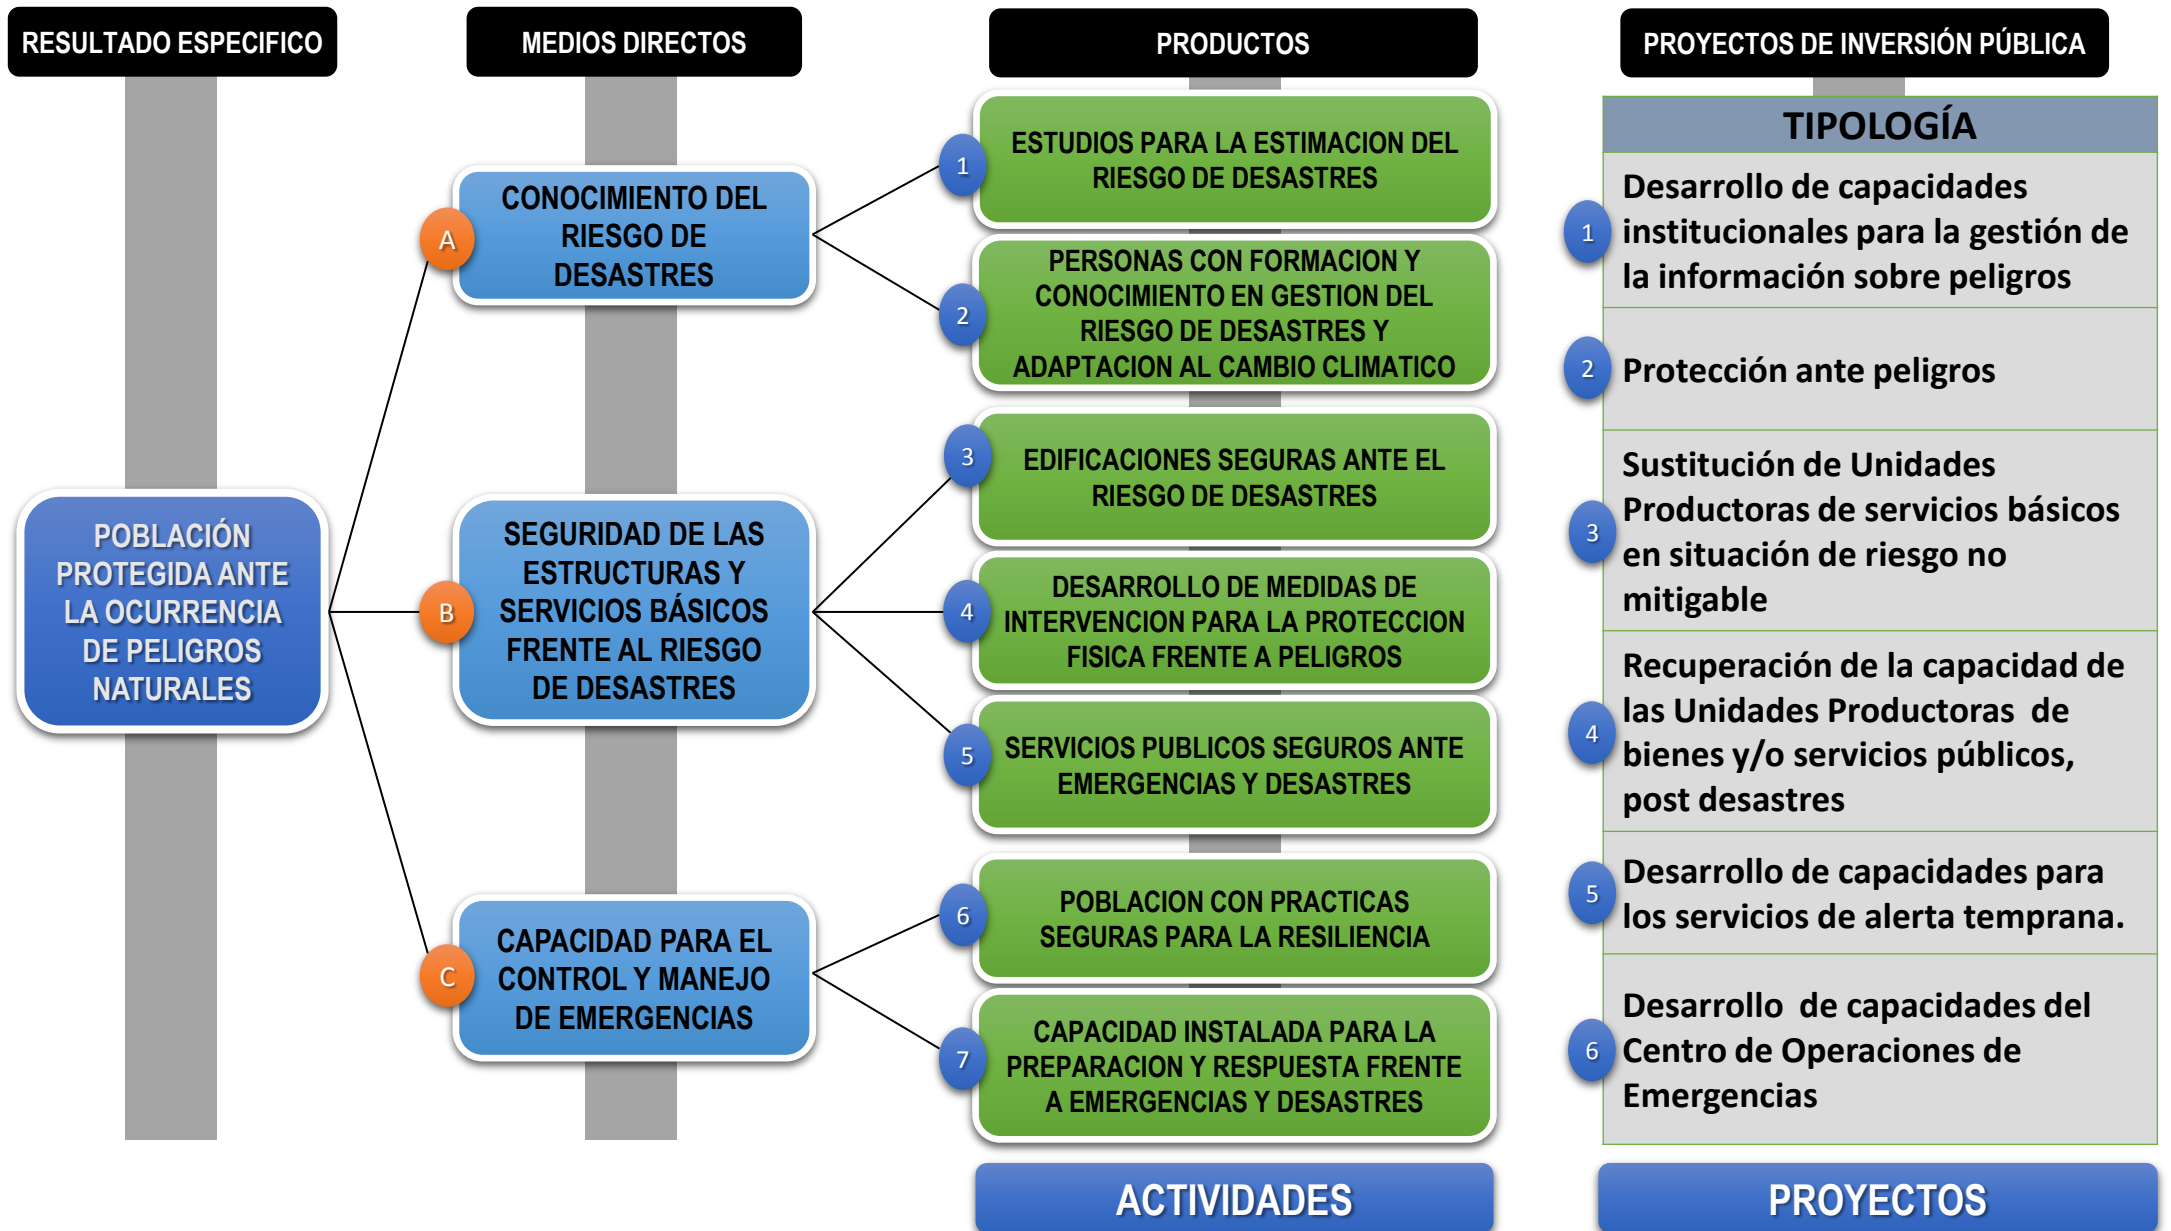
RESULTADO ESPECIFICO

MEDIOS DIRECTOS

PRODUCTOS

PROYECTOS DE INVERSIÓN PÚBLICA

POBLACIÓN PROTEGIDA ANTE LA OCURRENCIA DE PELIGROS NATURALES

A CONOCIMIENTO DEL RIESGO DE DESASTRES

B SEGURIDAD DE LAS ESTRUCTURAS Y SERVICIOS BÁSICOS FRENTE AL RIESGO DE DESASTRES

C CAPACIDAD PARA EL CONTROL Y MANEJO DE EMERGENCIAS

1 ESTUDIOS PARA LA ESTIMACION DEL RIESGO DE DESASTRES

2 PERSONAS CON FORMACION Y CONOCIMIENTO EN GESTION DEL RIESGO DE DESASTRES Y ADAPTACION AL CAMBIO CLIMATICO

3 EDIFICACIONES SEGURAS ANTE EL RIESGO DE DESASTRES

4 DESARROLLO DE MEDIDAS DE INTERVENCION PARA LA PROTECCION FISICA FRENTE A PELIGROS

5 SERVICIOS PUBLICOS SEGUROS ANTE EMERGENCIAS Y DESASTRES

6 POBLACION CON PRACTICAS SEGURAS PARA LA RESILIENCIA

7 CAPACIDAD INSTALADA PARA LA PREPARACION Y RESPUESTA FRENTE A EMERGENCIAS Y DESASTRES

TIPOLOGÍA

1 Desarrollo de capacidades institucionales para la gestión de la información sobre peligros

2 Protección ante peligros

3 Sustitución de Unidades Productoras de servicios básicos en situación de riesgo no mitigable

4 Recuperación de la capacidad de las Unidades Productoras de bienes y/o servicios públicos, post desastres

5 Desarrollo de capacidades para los servicios de alerta temprana.

6 Desarrollo de capacidades del Centro de Operaciones de Emergencias

ACTIVIDADES

PROYECTOS